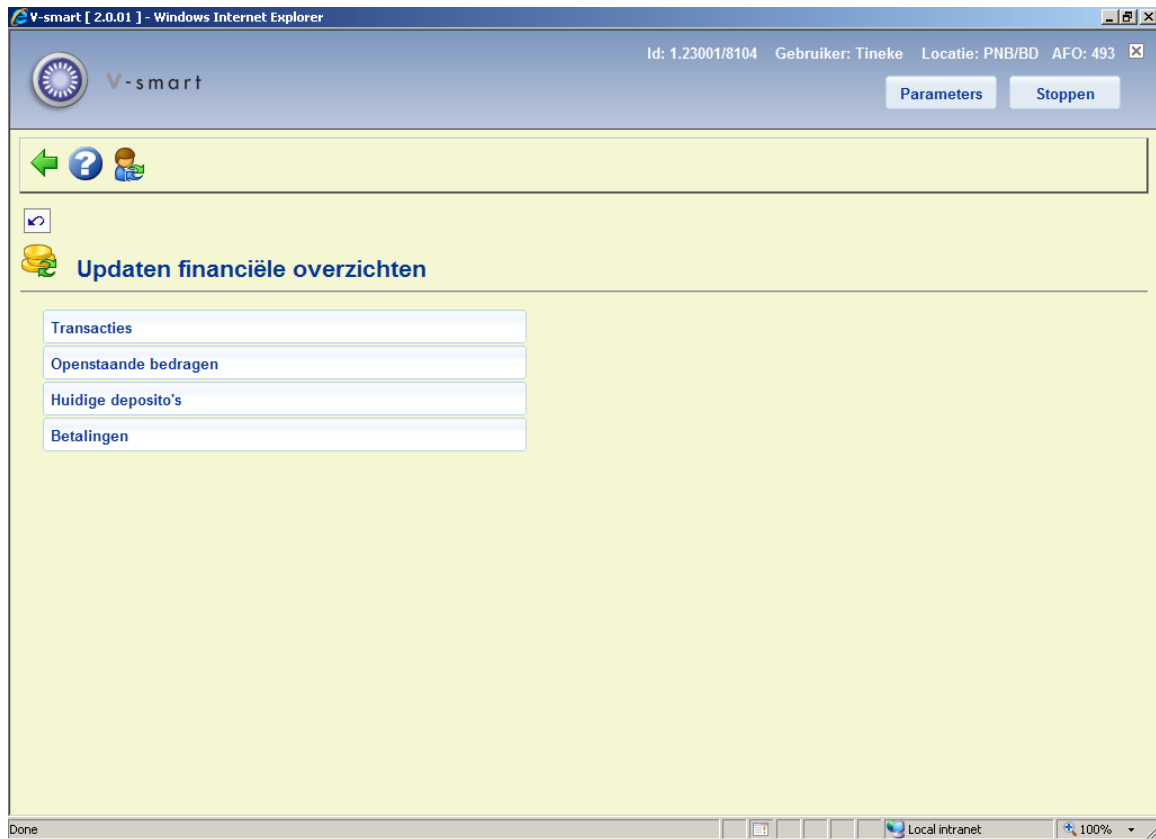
V-smart [ 2.0.01 ] - Windows Internet Explorer

Id: 1.23001/8104 Gebruiker: Tineke Locatie: PNB/BD AFO: 493

V-smart

Parameters

Stoppen

Updaten financiële overzichten

Transacties

Openstaande bedragen

Huidige deposito's

Betalingen

Done

Local intranet

100%